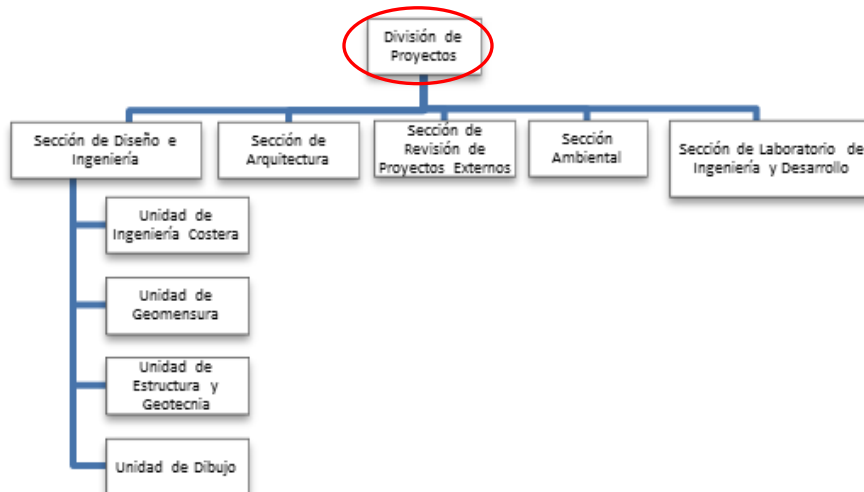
División de Proyectos

Sección de Diseño e Ingeniería

Sección de Arquitectura

Sección de Revisión de Proyectos Externos

Sección Ambiental

Sección de Laboratorio de Ingeniería y Desarrollo

Unidad de Ingeniería Costera

Unidad de Geomensura

Unidad de Estructura y Geotecnia

Unidad de Dibujo